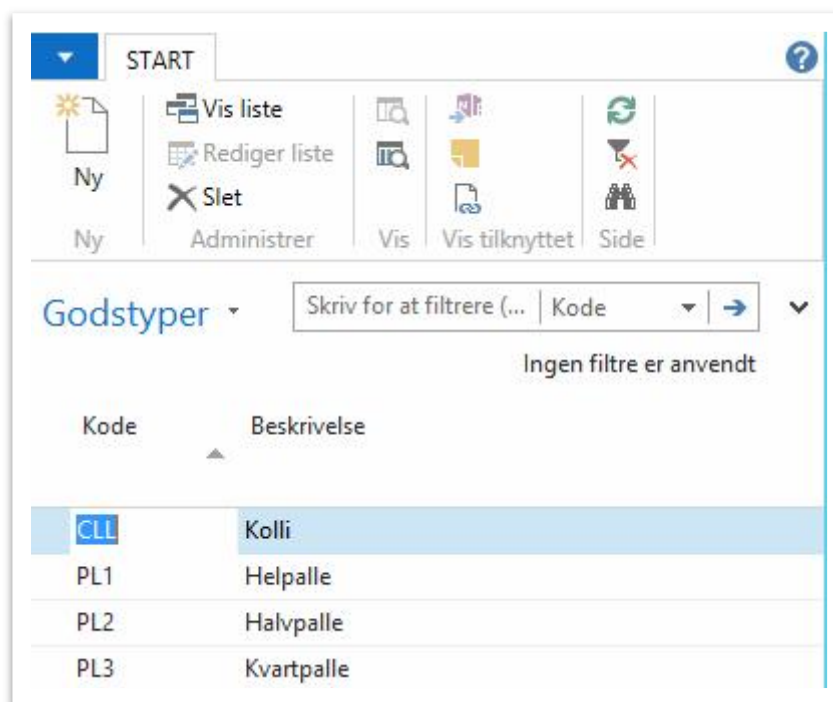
START

Ny
Vis liste
Rediger liste
Slet

Ny
Administrer
Vis
Vis tilknyttet
Side

Godstyper

Skriv for at filtrere (...
Kode

Ingen filtre er anvendt

| Kode | Beskrivelse |
|---|---|
| CLL | Kolli |
| PL1 | Helpalle |
| PL2 | Halvpalle |
| PL3 | Kvartpalle |